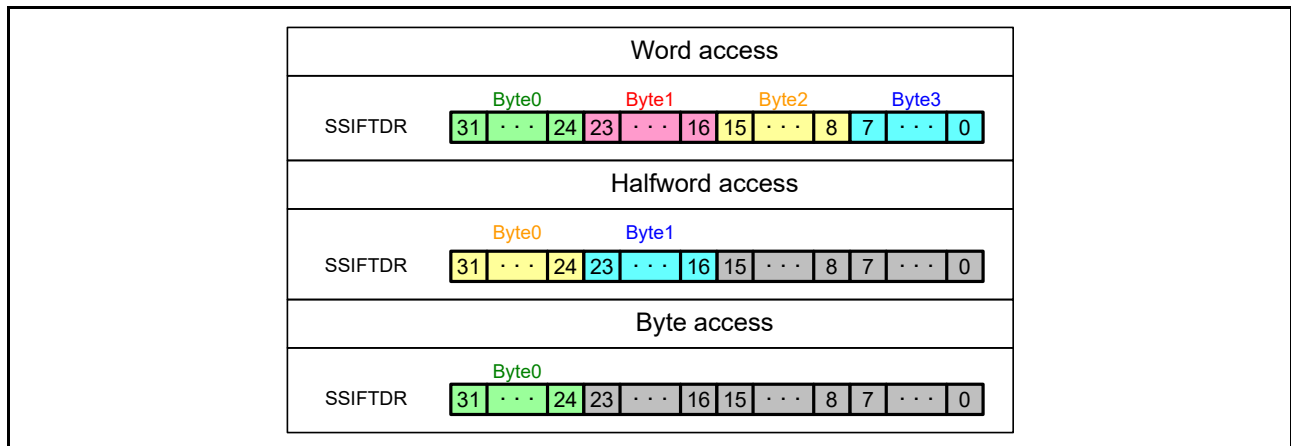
Word access

Byte0 Byte1 Byte2 Byte3

SSIFTDR

| 31 | · · · | 24 | 23 | · · · | 16 | 15 | · · · | 8 | 7 | · · · | 0 |
|---|---|---|---|---|---|---|---|---|---|---|---|

Halfword access

Byte0 Byte1

SSIFTDR

| 31 | · · · | 24 | 23 | · · · | 16 | 15 | · · · | 8 | 7 | · · · | 0 |
|---|---|---|---|---|---|---|---|---|---|---|---|

Byte access

Byte0

SSIFTDR

| 31 | · · · | 24 | 23 | · · · | 16 | 15 | · · · | 8 | 7 | · · · | 0 |
|---|---|---|---|---|---|---|---|---|---|---|---|